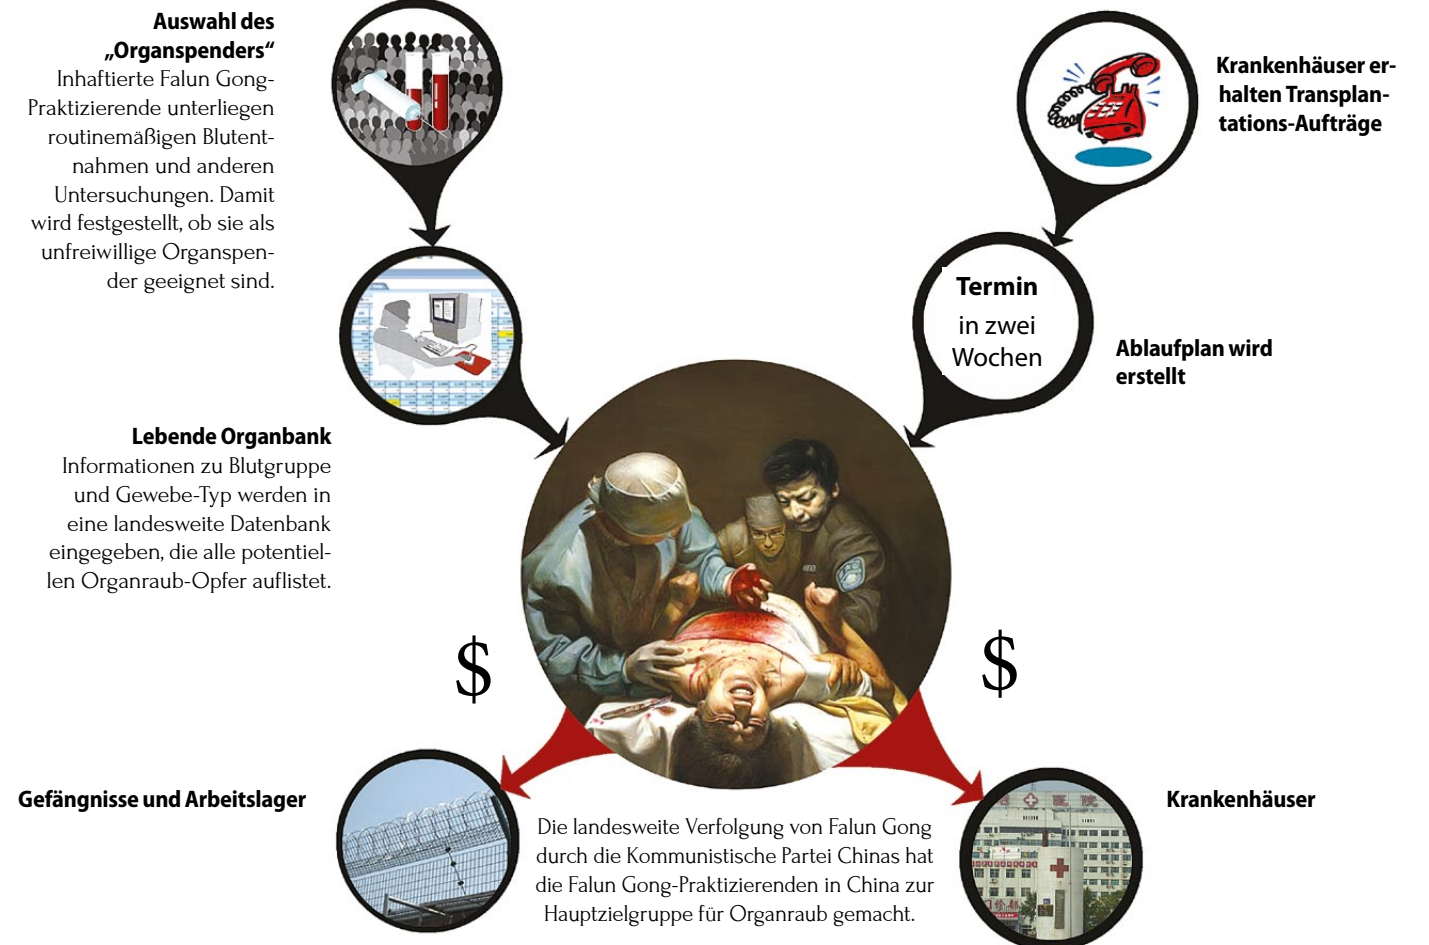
**Auswahl des „Organspenders“**
Inhaftierte Falun Gong-Praktizierende unterliegen routinemäßigen Blutentnahmen und anderen Untersuchungen. Damit wird festgestellt, ob sie als unfreiwillige Organspender geeignet sind.

**Krankenhäuser erhalten Transplantations-Aufträge**

**Termin**
in zwei Wochen

**Ablaufplan wird erstellt**

**Lebende Organbank**
Informationen zu Blutgruppe und Gewebe-Typ werden in eine landesweite Datenbank eingegeben, die alle potentiellen Organraub-Opfer auflistet.

$

$

**Gefängnisse und Arbeitslager**

Die landesweite Verfolgung von Falun Gong durch die Kommunistische Partei Chinas hat die Falun Gong-Praktizierenden in China zur Hauptzielgruppe für Organraub gemacht.

**Krankenhäuser**